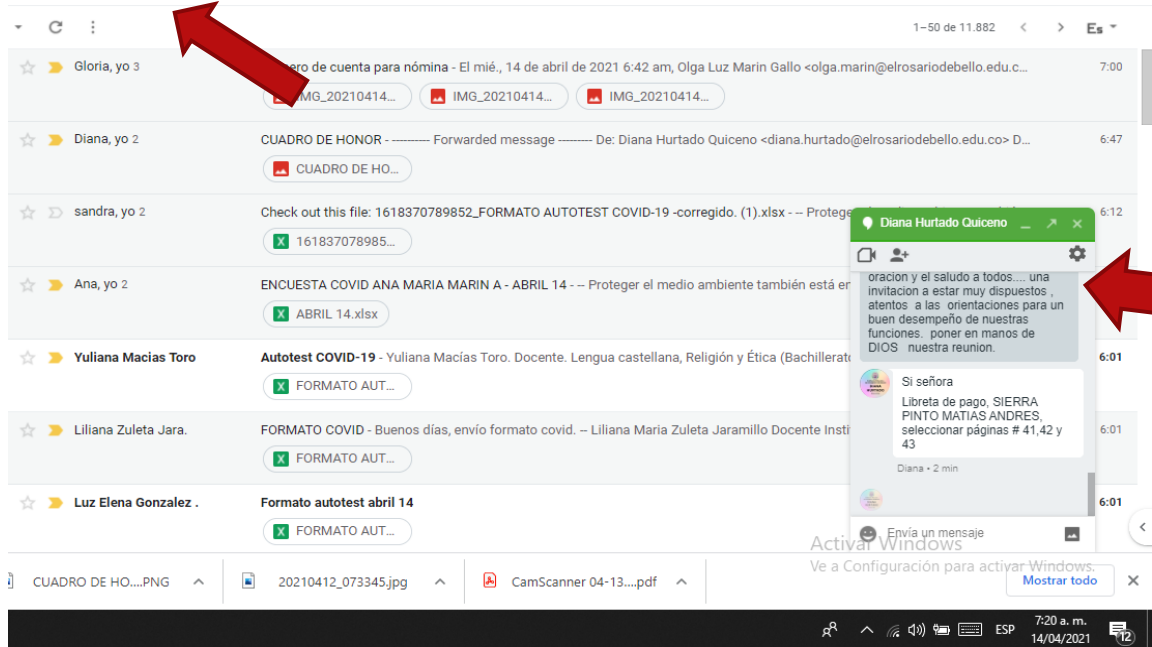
1–50 de 11.882 Es

Gloria, yo 3 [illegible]ero de cuenta para nómina - El mié., 14 de abril de 2021 6:42 am, Olga Luz Marin Gallo <olga.marin@elrosariodebello.edu.c... 7:00
IMG_20210414... IMG_20210414... IMG_20210414...

Diana, yo 2 CUADRO DE HONOR - ---------- Forwarded message --------- De: Diana Hurtado Quiceno <diana.hurtado@elrosariodebello.edu.co> D... 6:47
CUADRO DE HO...

sandra, yo 2 Check out this file: 1618370789852_FORMATO AUTOTEST COVID-19 -corregido. (1).xlsx - -- Protege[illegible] 6:12
161837078985...

Ana, yo 2 ENCUESTA COVID ANA MARIA MARIN A - ABRIL 14 - -- Proteger el medio ambiente también está en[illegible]
ABRIL 14.xlsx

Yuliana Macias Toro Autotest COVID-19 - Yuliana Macías Toro. Docente. Lengua castellana, Religión y Ética (Bachillerat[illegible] 6:01
FORMATO AUT...

Liliana Zuleta Jara. FORMATO COVID - Buenos días, envío formato covid. -- Liliana Maria Zuleta Jaramillo Docente Insti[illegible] 6:01
FORMATO AUT...

Luz Elena Gonzalez . Formato autotest abril 14 6:01
FORMATO AUT...

Diana Hurtado Quiceno

oracion y el saludo a todos.... una invitacion a estar muy dispuestos , atentos a las orientaciones para un buen desempeño de nuestras funciones. poner en manos de DIOS nuestra reunion.

Si señora

Libreta de pago, SIERRA PINTO MATIAS ANDRES, seleccionar páginas # 41,42 y 43

Diana • 2 min

Envía un mensaje

Activar Windows
Ve a Configuración para activar Windows.

CUADRO DE HO....PNG 20210412_073345.jpg CamScanner 04-13....pdf Mostrar todo

ESP 7:20 a. m. 14/04/2021 12